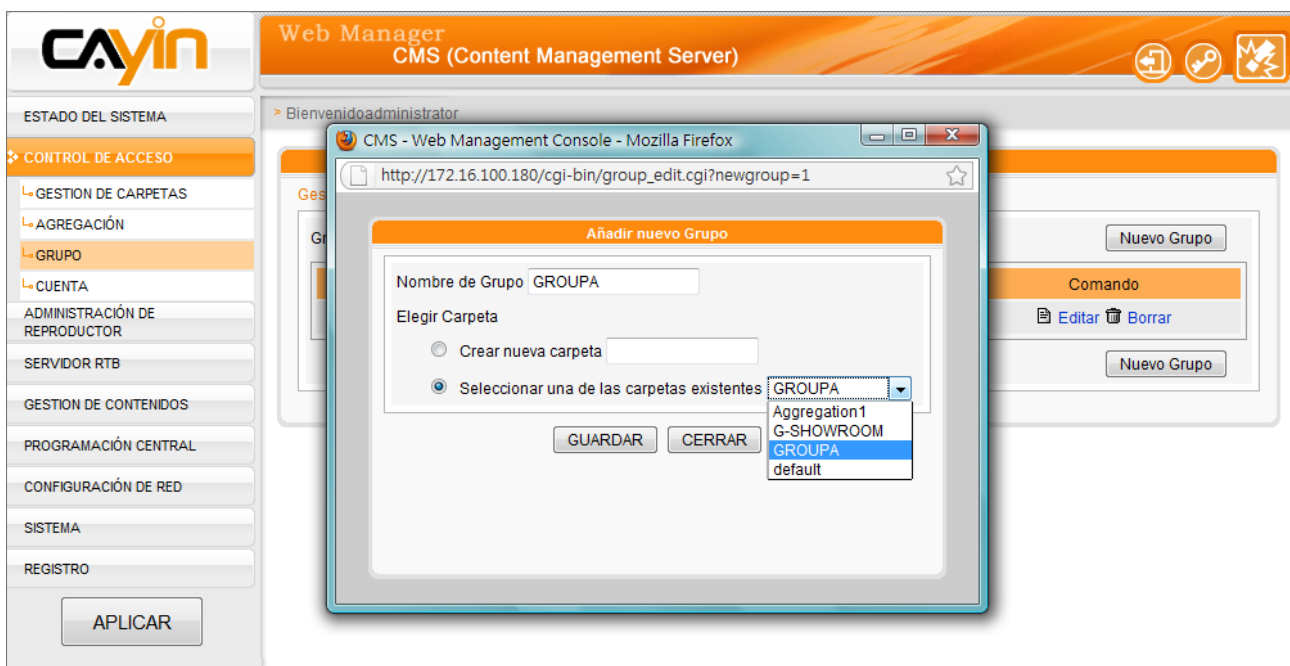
CAYIN

Web Manager
CMS (Content Management Server)

ESTADO DEL SISTEMA
CONTROL DE ACCESO
GESTION DE CARPETAS
AGREGACIÓN
GRUPO
CUENTA
ADMINISTRACIÓN DE REPRODUCTOR
SERVIDOR RTB
GESTION DE CONTENIDOS
PROGRAMACIÓN CENTRAL
CONFIGURACIÓN DE RED
SISTEMA
REGISTRO

APLICAR

> Bienvenidoadministrator

Ges

Gr

Nuevo Grupo

Comando

Editar Borrar

Nuevo Grupo

CMS - Web Management Console - Mozilla Firefox

http://172.16.100.180/cgi-bin/group_edit.cgi?newgroup=1

Añadir nuevo Grupo

Nombre de Grupo GROUPA

Elegir Carpeta

Crear nueva carpeta

Seleccionar una de las carpetas existentes GROUPA

Aggregation1
G-SHOWROOM
GROUPA
default

GUARDAR CERRAR